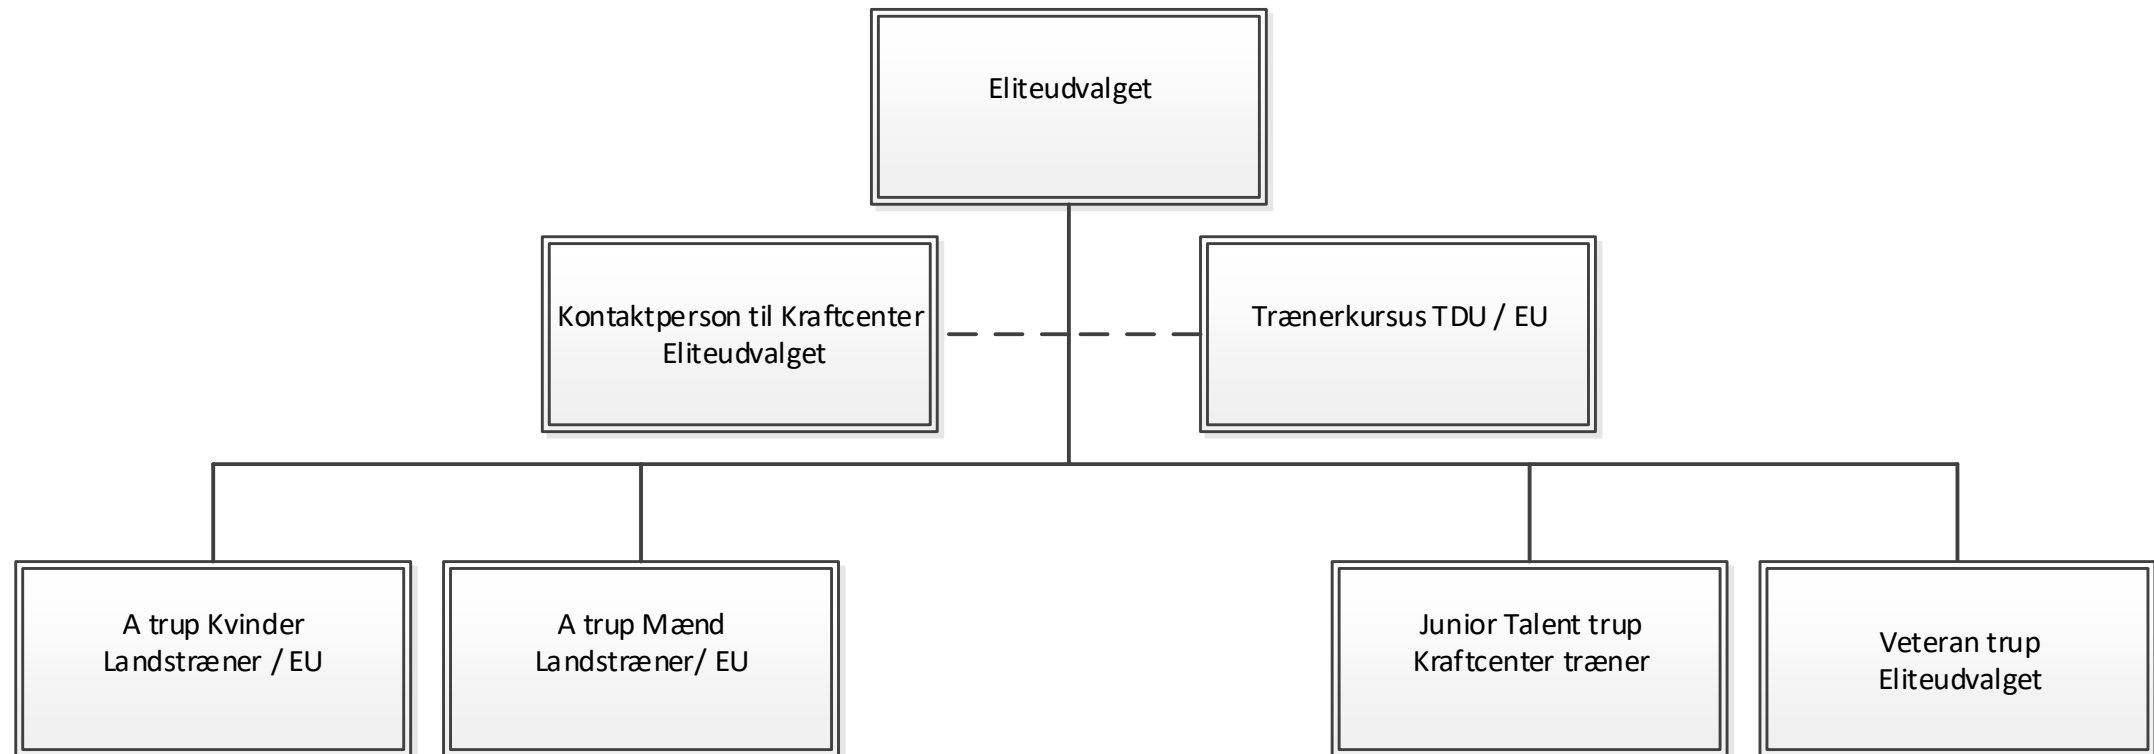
Eliteudvalget

Kontaktperson til Kraftcenter Eliteudvalget

Trænerkursus TDU / EU

A trup Kvinder Landstræner / EU

A trup Mænd Landstræner/ EU

Junior Talent trup Kraftcenter træner

Veteran trup Eliteudvalget